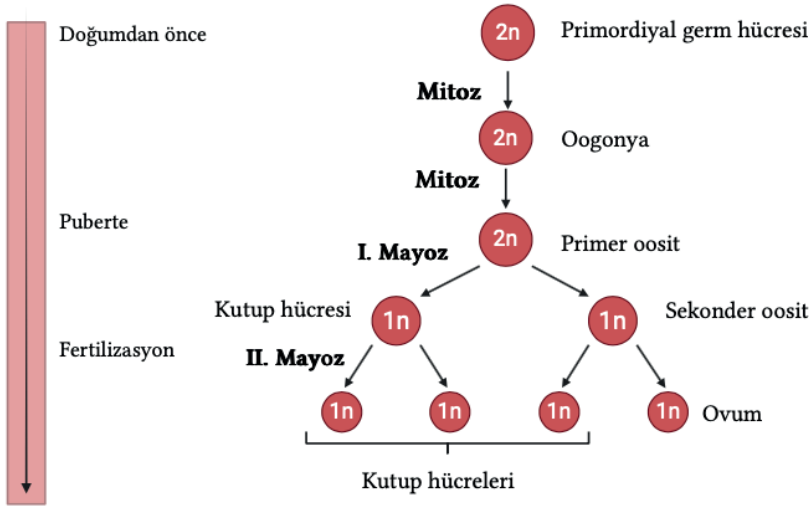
Doğumdan önce

Puberte

Fertilizasyon

2n Primordiyal germ hücresi

Mitoz

2n Oogonya

Mitoz

2n Primer oosit

I. Mayoz

Kutup hücresi 1n

1n Sekonder oosit

II. Mayoz

1n 1n 1n 1n Ovum

Kutup hücreleri